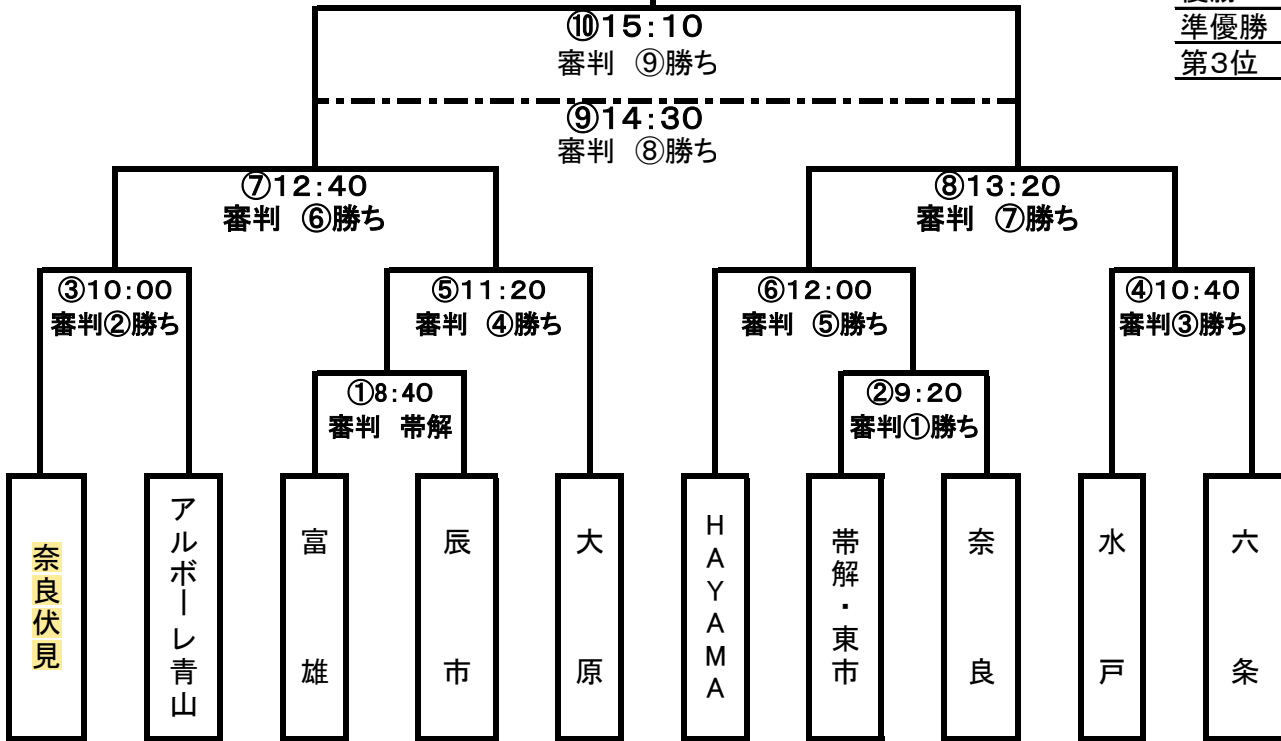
準優勝
第3位

⑩15:10
審判 ⑨勝ち

⑨14:30
審判 ⑧勝ち

⑦12:40
審判 ⑥勝ち

⑧13:20
審判 ⑦勝ち

③10:00
審判②勝ち

⑤11:20
審判 ④勝ち

⑥12:00
審判 ⑤勝ち

④10:40
審判③勝ち

①8:40
審判 帯解

②9:20
審判①勝ち

奈良伏見

アルボーレ青山

富雄

辰市

大原

HAYAMA

帯解・東市

奈良

水戸

六条